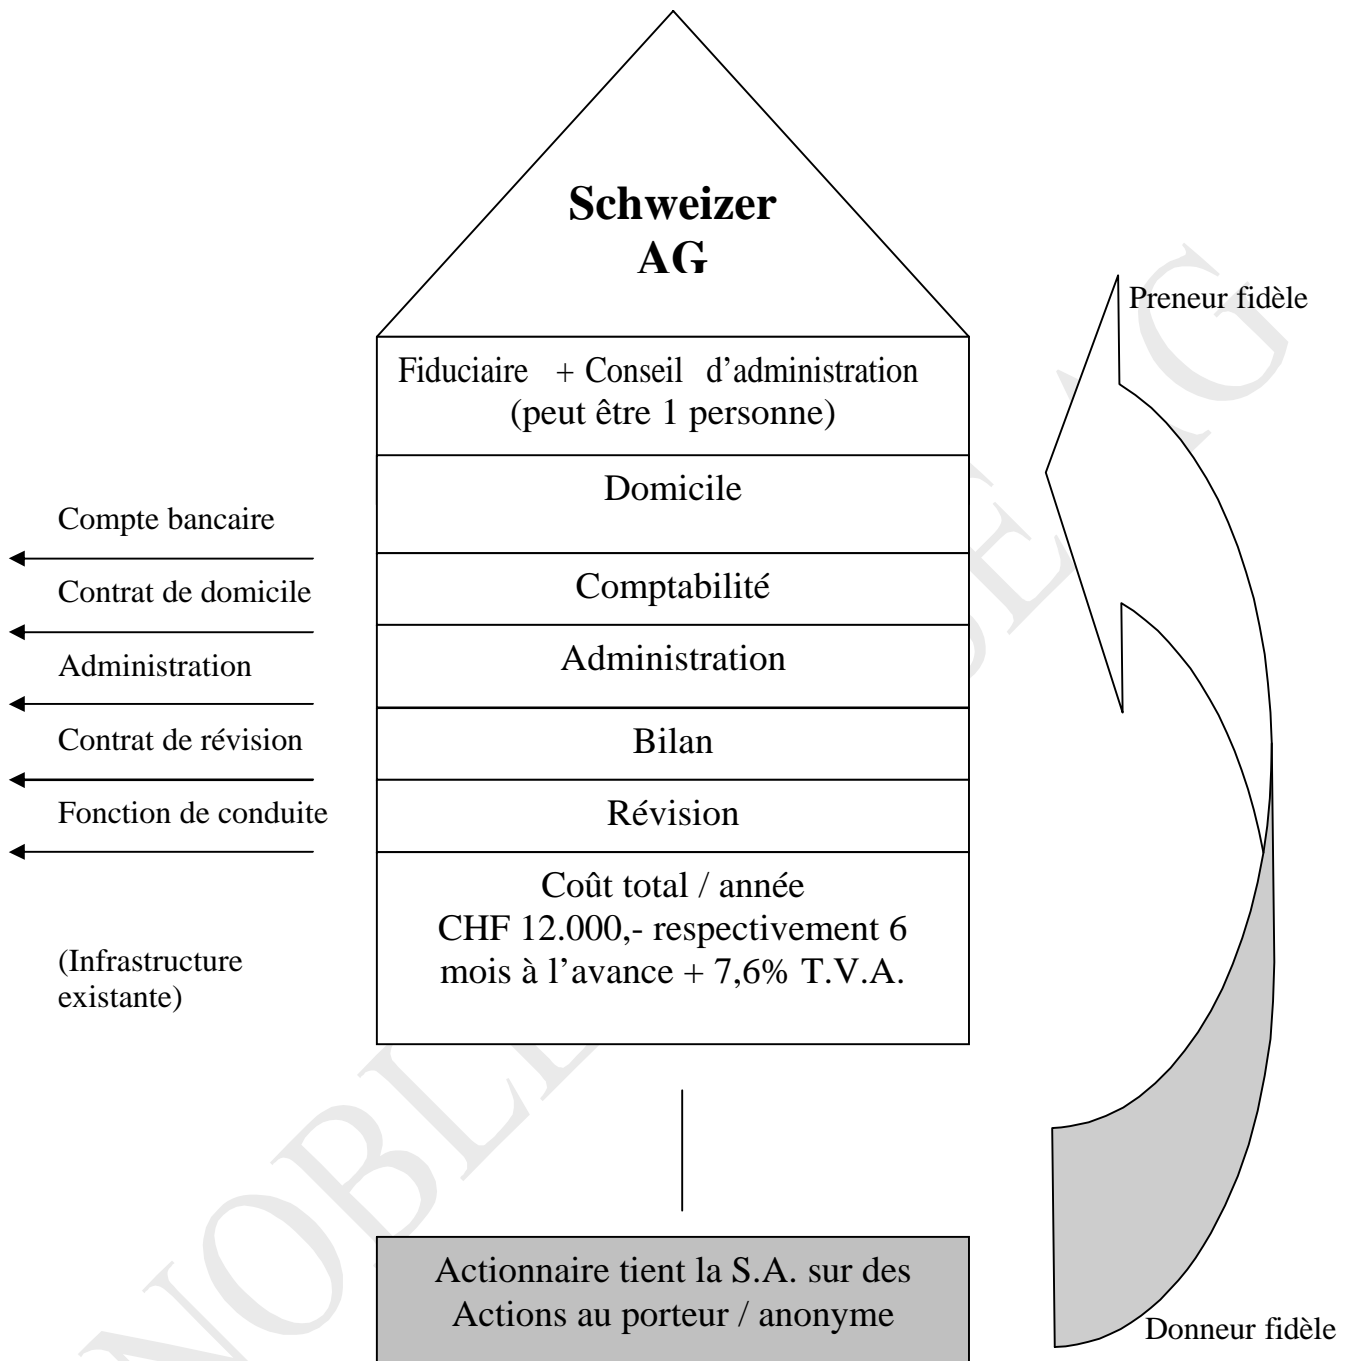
Schweizer AG

Preneur fidèle

Fiduciaire + Conseil d'administration (peut être 1 personne)

Domicile

Comptabilité

Administration

Bilan

Révision

Coût total / année CHF 12.000,- respectivement 6 mois à l'avance + 7,6% T.V.A.

Compte bancaire

Contrat de domicile

Administration

Contrat de révision

Fonction de conduite

(Infrastructure existante)

Actionnaire tient la S.A. sur des Actions au porteur / anonyme

Donneur fidèle

NOBLESSE AG